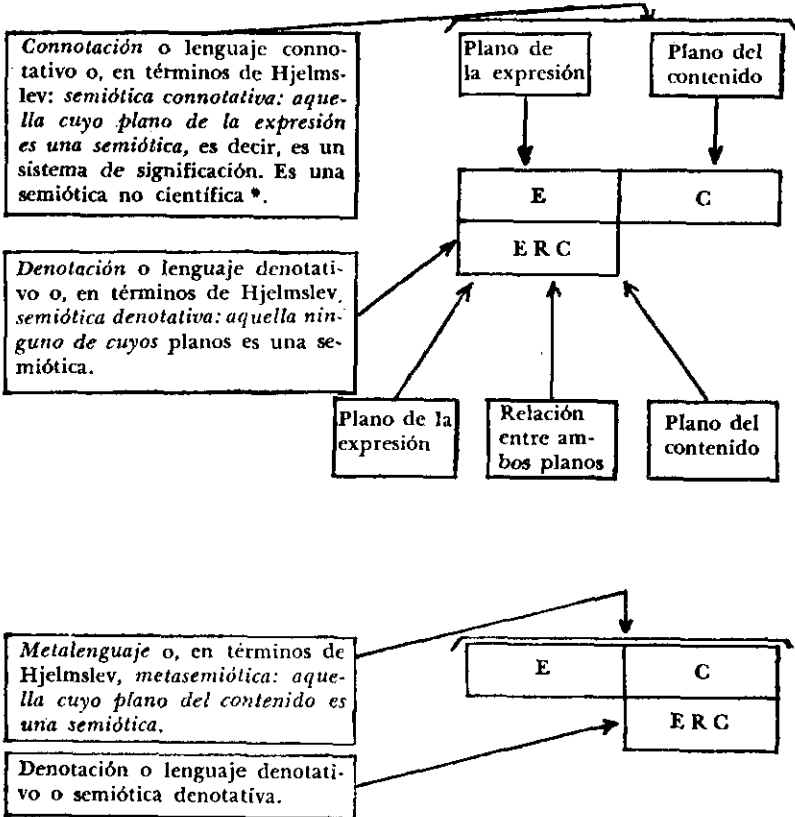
*Connotación* o lenguaje connotativo o, en términos de Hjelmslev: *semiótica connotativa: aquella cuyo plano de la expresión es una semiótica*, es decir, es un sistema de significación. Es una semiótica no científica *.

Plano de la expresión

Plano del contenido

| E | C |
|---|---|
| E R C | |

*Denotación* o lenguaje denotativo o, en términos de Hjelmslev *semiótica denotativa: aquella ninguno de cuyos* planos es una semiótica.

Plano de la expresión

Relación entre ambos planos

Plano del contenido

*Metalenguaje* o, en términos de Hjelmslev, *metasemiótica: aquella cuyo plano del contenido es una semiótica.*

| E | C |
|---|---|
| | E R C |

Denotación o lenguaje denotativo o semiótica denotativa.